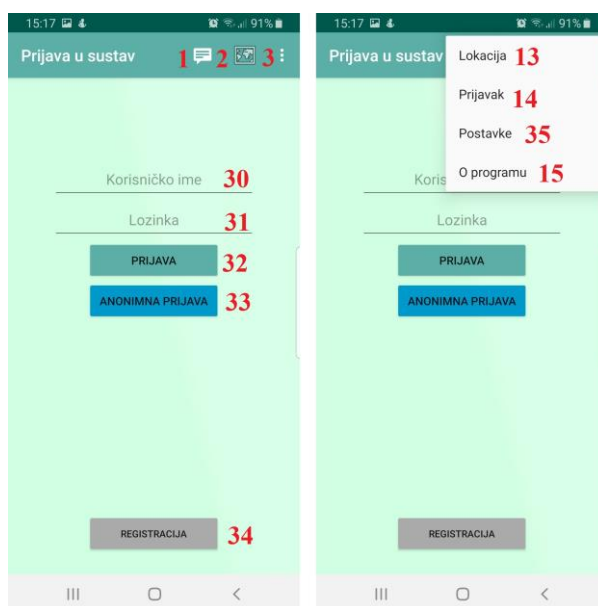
15:17 91%

Prijava u sustav 1 2 3

Korisničko ime 30

Lozinka 31

PRIJAVA 32

ANONIMNA PRIJAVA 33

REGISTRACIJA 34

15:17 91%

Prijava u sustav

Lokacija 13

Prijavak 14

Postavke 35

O programu 15

Koris

Lozinka

PRIJAVA

ANONIMNA PRIJAVA

REGISTRACIJA